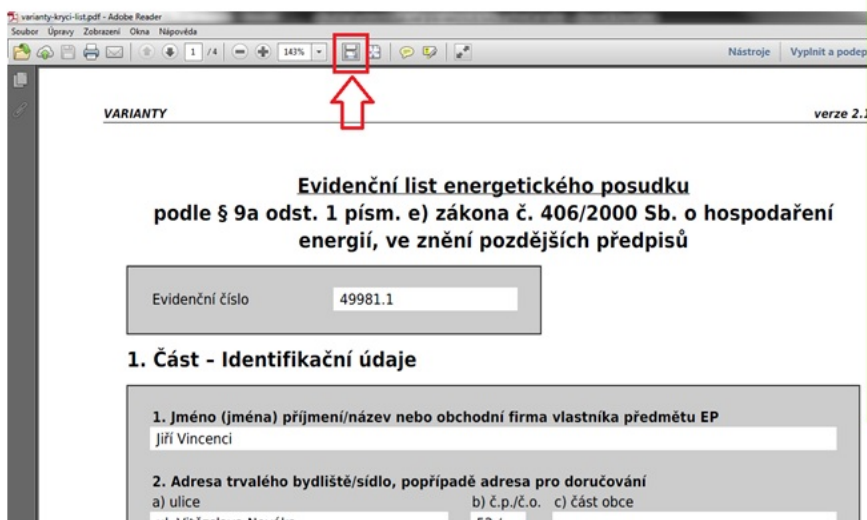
varianty-kryci-list.pdf - Adobe Reader
Soubor Úpravy Zobrazení Okna Nápověda
1 /4 143%
Nástroje Vyplnit a podep

VARIANTY
verze 2.

Evidenční list energetického posudku
podle § 9a odst. 1 písm. e) zákona č. 406/2000 Sb. o hospodaření energií, ve znění pozdějších předpisů

Evidenční číslo 49981.1

1. Část - Identifikační údaje

1. Jméno (jména) příjmení/název nebo obchodní firma vlastníka předmětu EP
Jiří Vincenci

2. Adresa trvalého bydliště/sídlo, popřípadě adresa pro doručování
a) ulice
b) č.p./č.o.
c) část obce
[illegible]